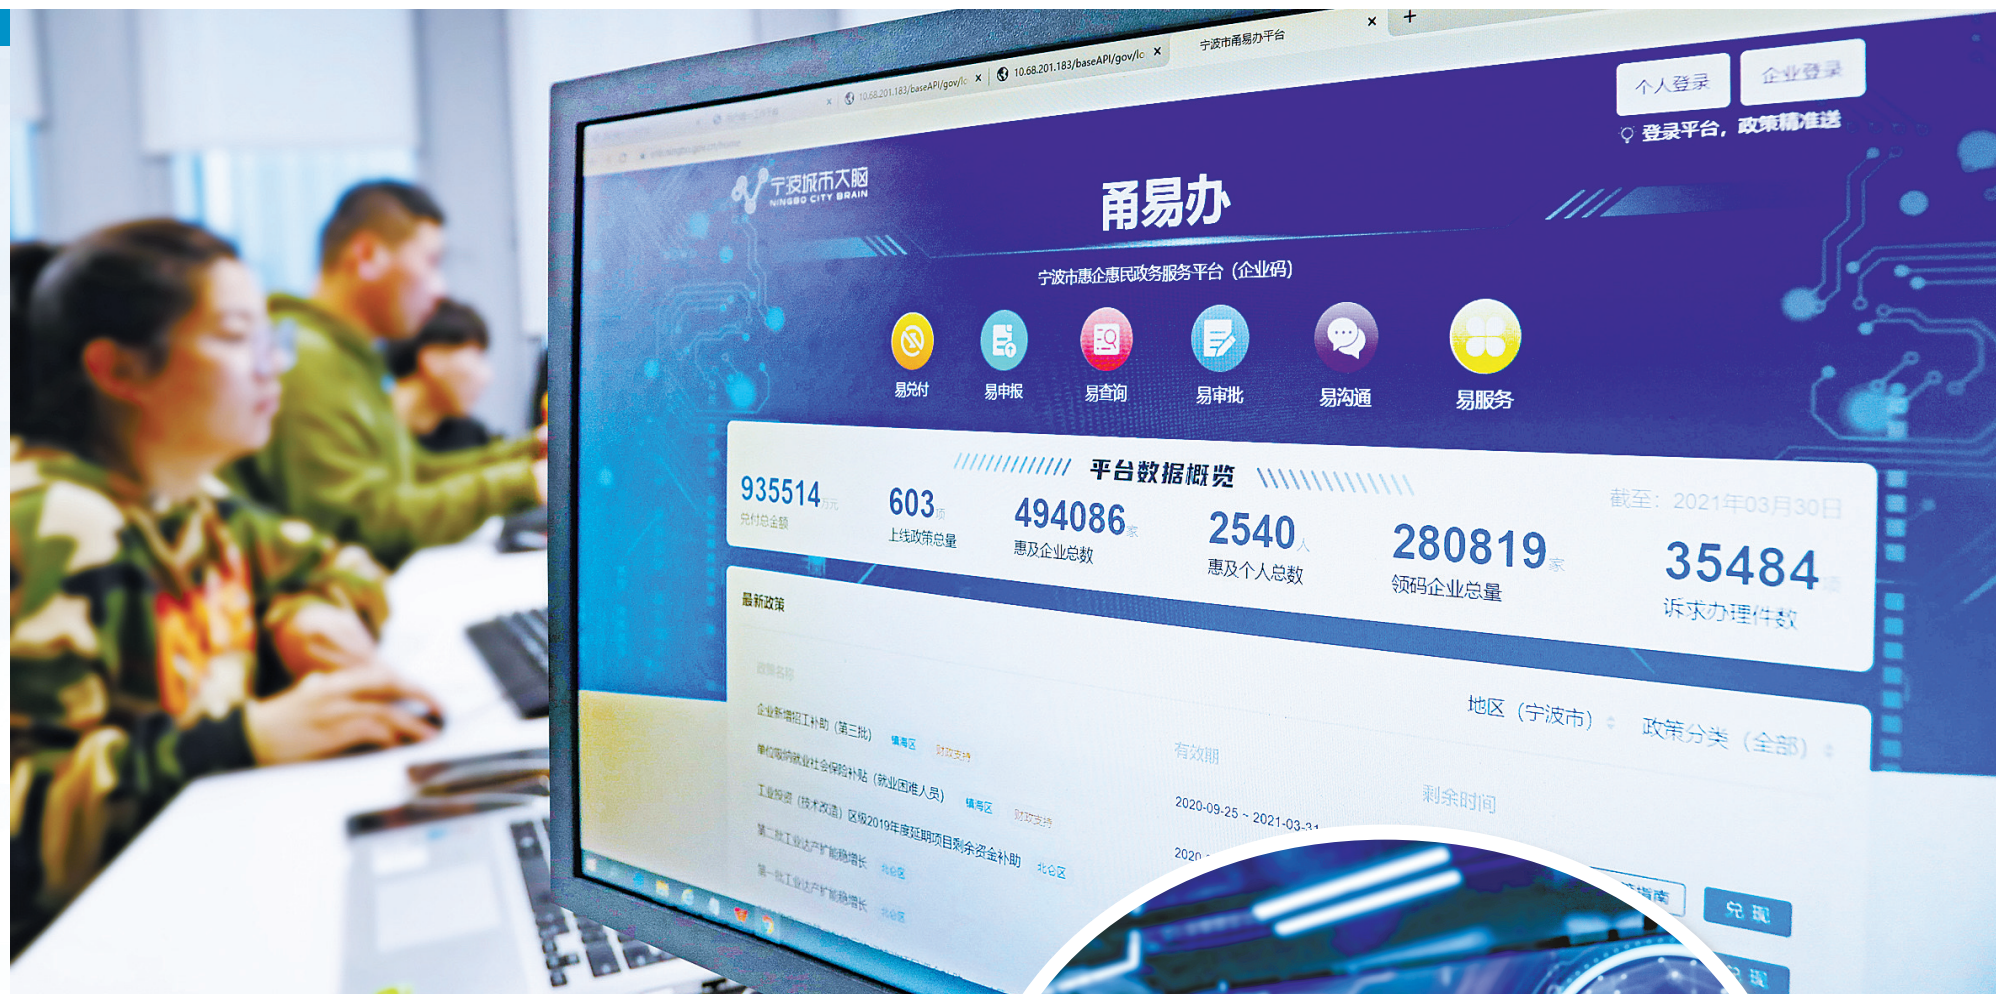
10.68.201.183/baseAPI/gov/lo ×
10.68.201.183/baseAPI/gov/lo ×
宁波市甬易办平台 ×
+

宁波城市大脑
NINGBO CITY BRAIN

个人登录
企业登录
登录平台，政策精准送

甬易办
宁波市惠企惠民政务服务平台（企业码）

易兑付
易申报
易查询
易审批
易沟通
易服务

平台数据概览
截至：2021年03月30日

935514 万元
兑付总金额

603 项
上线政策总量

494086 家
惠及企业总数

2540 人
惠及个人总数

280819 家
领码企业总量

35484 项
诉求办理件数

最新政策
政策名称
地区（宁波市）
政策分类（全部）
有效期
剩余时间

企业新增招工补助（第三批） 镇海区 财政支持
单位吸纳就业社会保险补贴（就业困难人员） 镇海区 财政支持
工业投资（技术改造）区级2019年度延期项目剩余资金补助 北仑区
第二批工业达产扩能稳增长 北仑区
第一批工业达产扩能稳增长 北仑区

2020-09-25 ~ 2021-03-31
2020-

指南
兑现
兑现